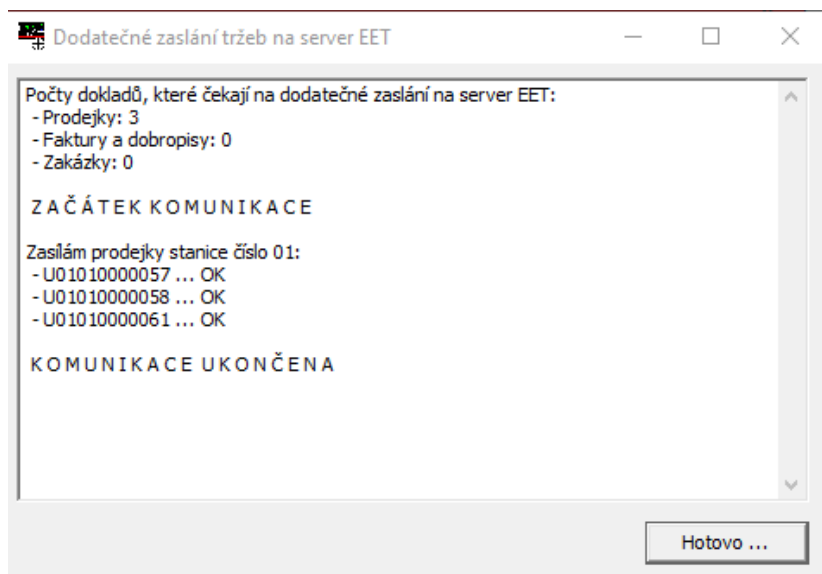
Dodatečné zaslání tržeb na server EET

Počty dokladů, které čekají na dodatečné zaslání na server EET:
- Prodejky: 3
- Faktury a dobropisy: 0
- Zakázky: 0

Z A Č Á T E K K O M U N I K A C E

Zasílám prodejky stanice číslo 01:
- U01010000057 ... OK
- U01010000058 ... OK
- U01010000061 ... OK

K O M U N I K A C E U K O N Č E N A

Hotovo ...